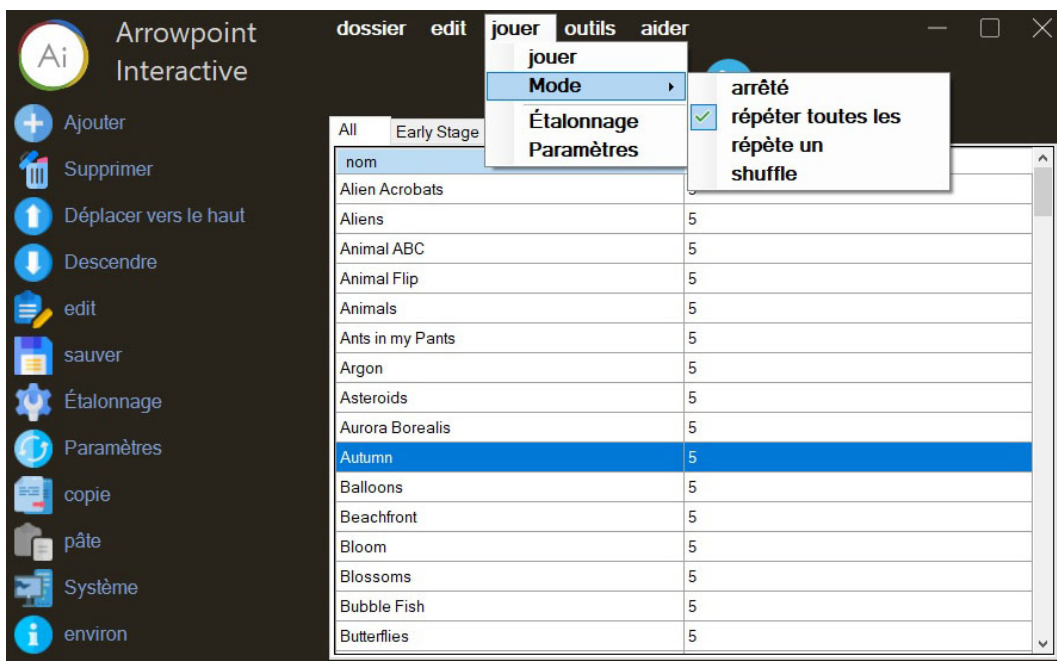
Ai Arrowpoint Interactive

dossier edit jouer outils aider

jouer
Mode
Étalonnage
Paramètres

arrêté
répéter toutes les
répète un
shuffle

Ajouter
Supprimer
Déplacer vers le haut
Descendre
edit
sauver
Étalonnage
Paramètres
copie
pâte
Système
environ

All | Early Stage

| nom | |
|---|---|
| Alien Acrobats | 5 |
| Aliens | 5 |
| Animal ABC | 5 |
| Animal Flip | 5 |
| Animals | 5 |
| Ants in my Pants | 5 |
| Argon | 5 |
| Asteroids | 5 |
| Aurora Borealis | 5 |
| Autumn | 5 |
| Balloons | 5 |
| Beachfront | 5 |
| Bloom | 5 |
| Blossoms | 5 |
| Bubble Fish | 5 |
| Butterflies | 5 |